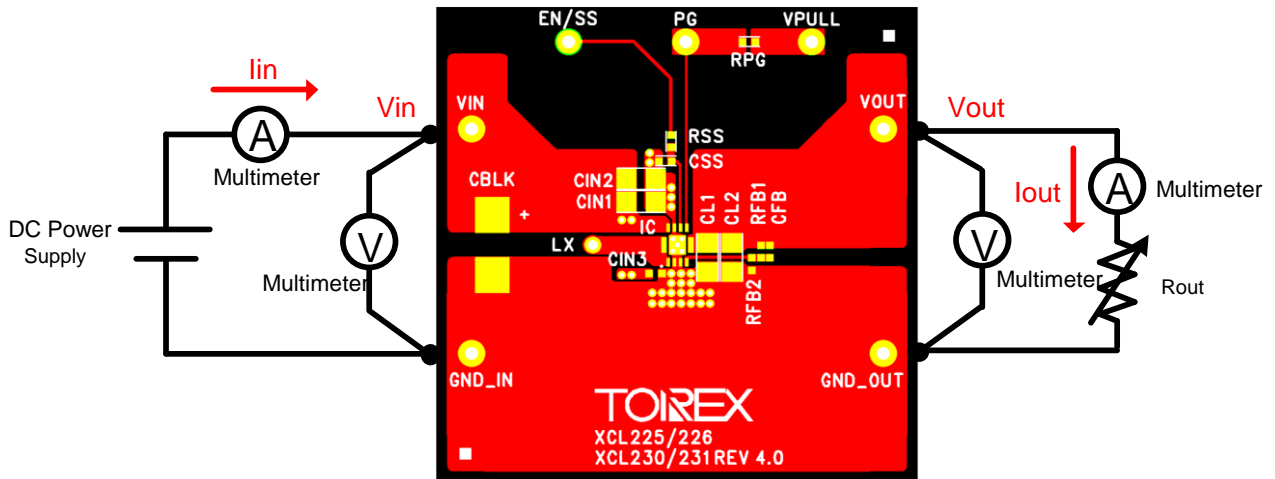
Iin

Vin

A

Multimeter

DC Power Supply

V

Multimeter

EN/SS PG VPULL

RPG

VIN

RSS

CSS

CBLK

CIN2

CIN1

IC

CL1 CL2 RFB1 CFB

LX

CIN3

RFB2

VOUT

GND_IN

GND_OUT

TOIREX

XCL225/226
XCL230/231REV 4.0

Vout

Iout

A

Multimeter

V

Multimeter

Rout